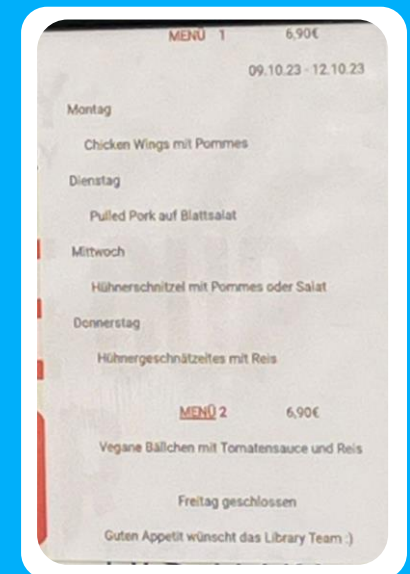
MENÜ 1 6,90€

09.10.23 - 12.10.23

Montag

Chicken Wings mit Pommes

Dienstag

Pulled Pork auf Blattsalat

Mittwoch

Hühnerschnitzel mit Pommes oder Salat

Donnerstag

Hühnergeschnätzeltes mit Reis

MENÜ 2 6,90€

Vegane Bällchen mit Tomatensauce und Reis

Freitag geschlossen

Guten Appetit wünscht das Library Team :)